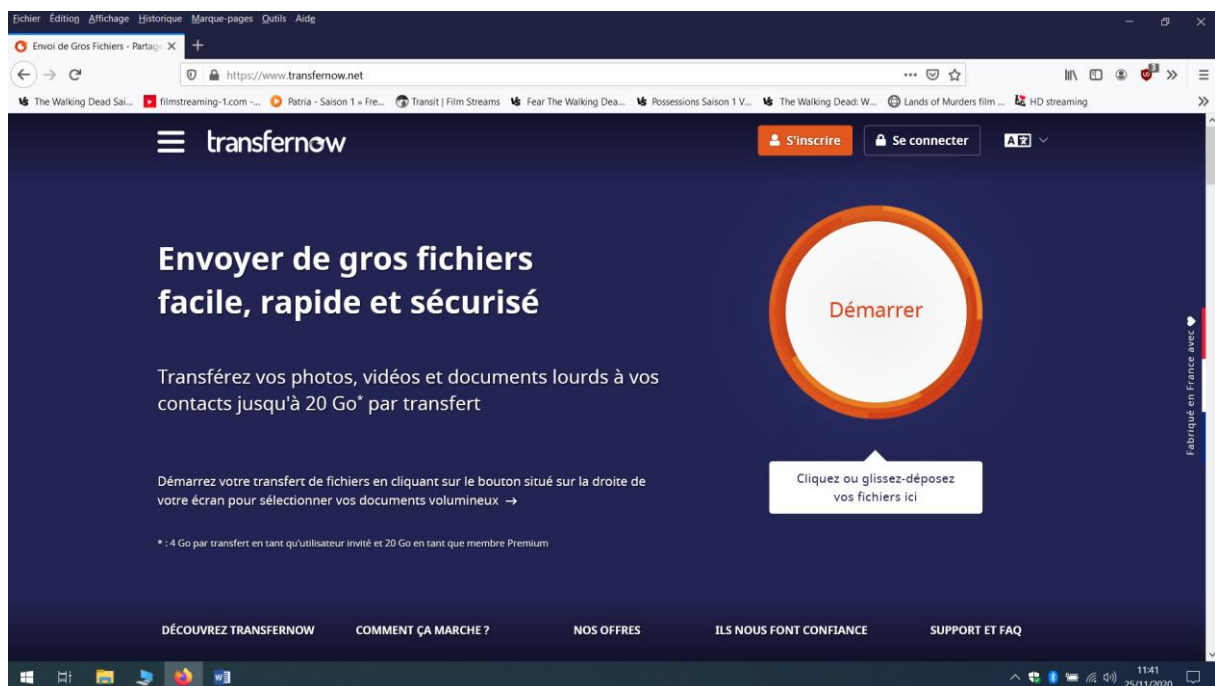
Fichier Édition Affichage Historique Marque-pages Outils Aide

Envoi de Gros Fichiers - Partag

https://www.transfernow.net

The Walking Dead Sai... filmstreaming-1.com -... Patria - Saison 1 » Fre... Transit | Film Streams Fear The Walking Dea... Possessions Saison 1 V... The Walking Dead: W... Lands of Murders film ... HD streaming

transfernow

S'inscrire

Se connecter

Envoyer de gros fichiers facile, rapide et sécurisé

Transférez vos photos, vidéos et documents lourds à vos contacts jusqu'à 20 Go* par transfert

Démarrez votre transfert de fichiers en cliquant sur le bouton situé sur la droite de votre écran pour sélectionner vos documents volumineux →

* : 4 Go par transfert en tant qu'utilisateur invité et 20 Go en tant que membre Premium

Démarrer

Cliquez ou glissez-déposez vos fichiers ici

Fabriqué en France avec

DÉCOUVREZ TRANSFERNOW

COMMENT ÇA MARCHE ?

NOS OFFRES

ILS NOUS FONT CONFIANCE

SUPPORT ET FAQ

11:41
25/11/2020